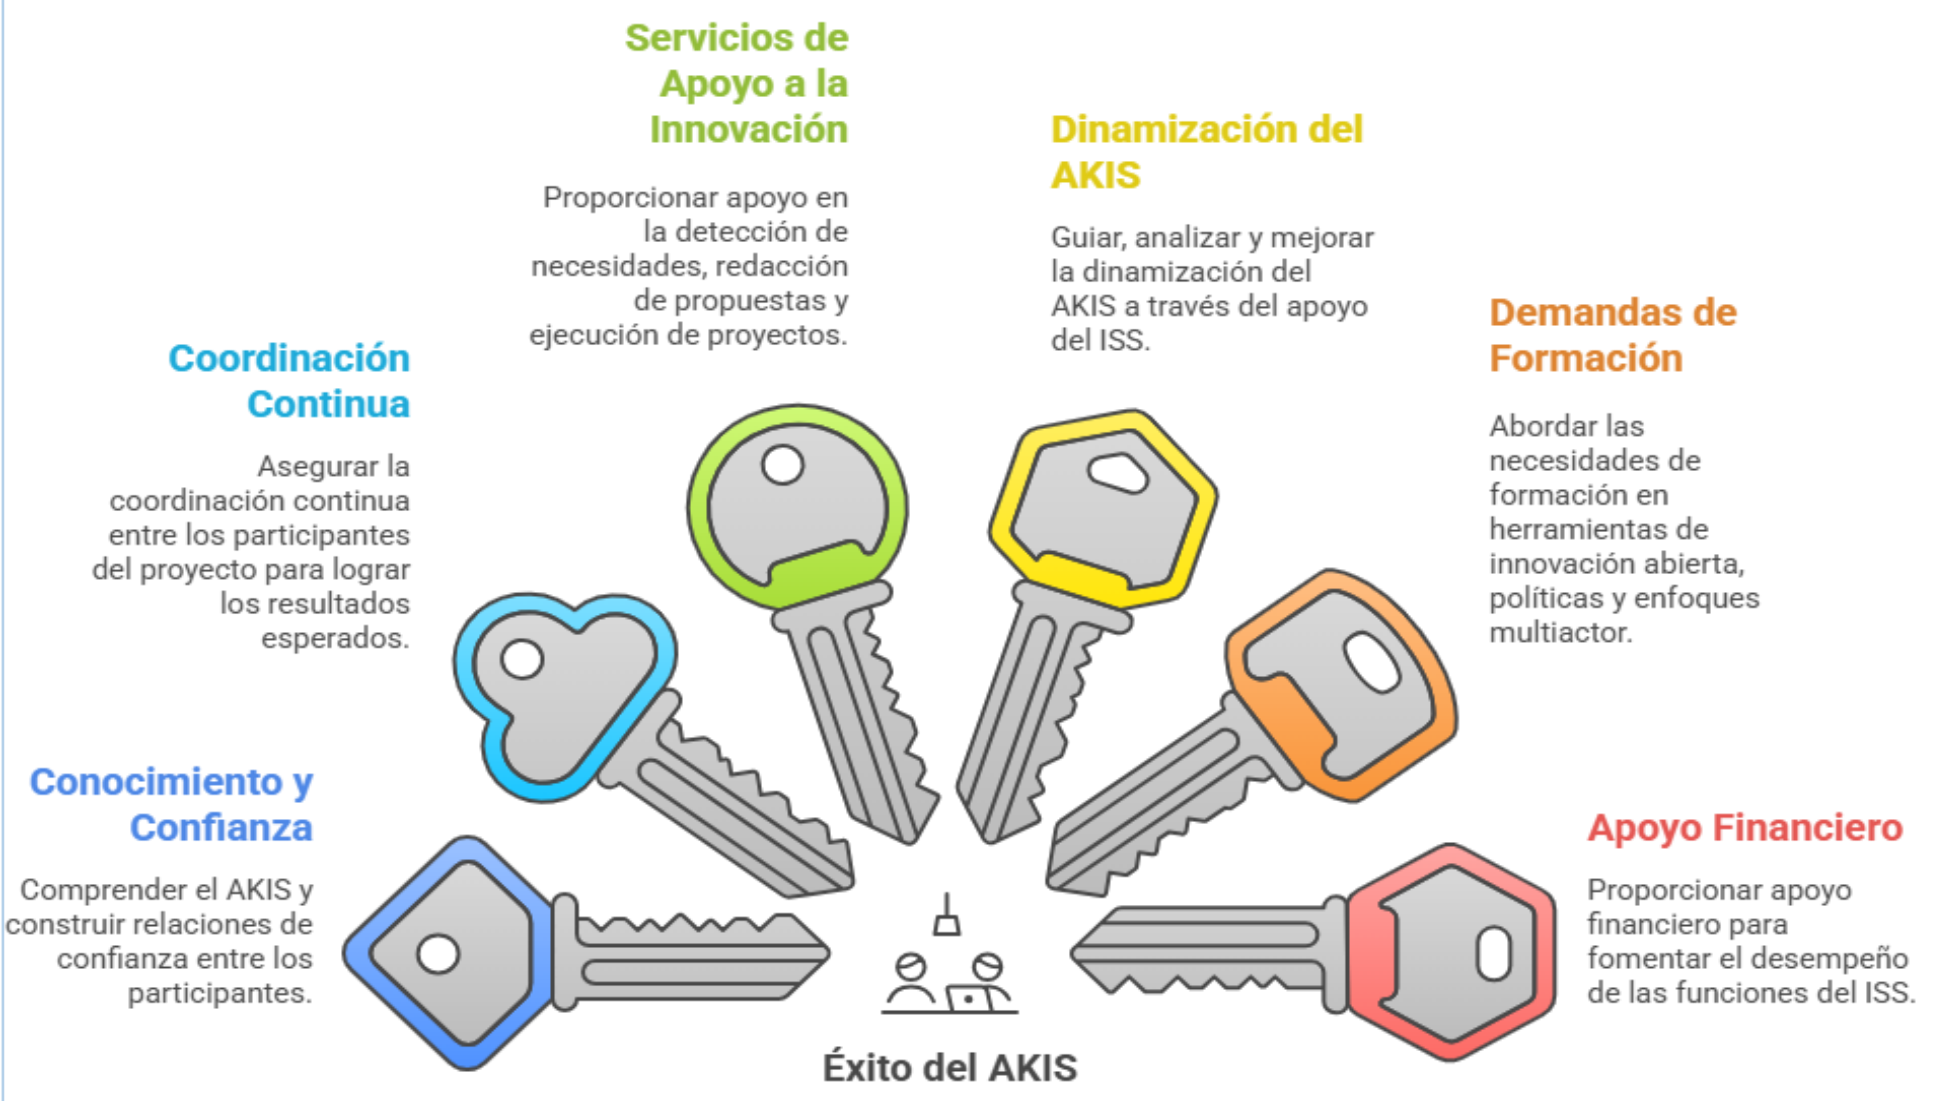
Servicios de Apoyo a la Innovación

Proporcionar apoyo en la detección de necesidades, redacción de propuestas y ejecución de proyectos.

Dinamización del AKIS

Guiar, analizar y mejorar la dinamización del AKIS a través del apoyo del ISS.

Coordinación Continua

Asegurar la coordinación continua entre los participantes del proyecto para lograr los resultados esperados.

Demandas de Formación

Abordar las necesidades de formación en herramientas de innovación abierta, políticas y enfoques multiactor.

Conocimiento y Confianza

Comprender el AKIS y construir relaciones de confianza entre los participantes.

Apoyo Financiero

Proporcionar apoyo financiero para fomentar el desempeño de las funciones del ISS.

Éxito del AKIS